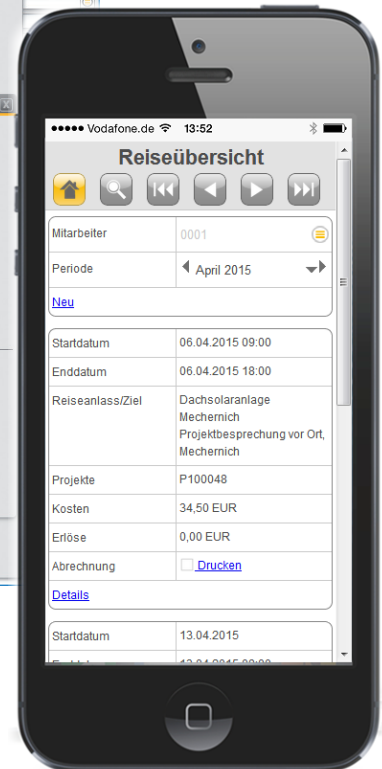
●●●●● Vodafone.de 13:52

Reiseübersicht

| Mitarbeiter | 0001 |
|---|---|
| Periode | April 2015 |

Neu

| Startdatum | 06.04.2015 09:00 |
|---|---|
| Enddatum | 06.04.2015 18:00 |
| Reiseanlass/Ziel | Dachsolaranlage Mechernich Projektbesprechung vor Ort, Mechernich |
| Projekte | P100048 |
| Kosten | 34,50 EUR |
| Erlöse | 0,00 EUR |
| Abrechnung | Drucken |

Details

| Startdatum | 13.04.2015 |
|---|---|
| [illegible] | 13.04.2015 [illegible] |